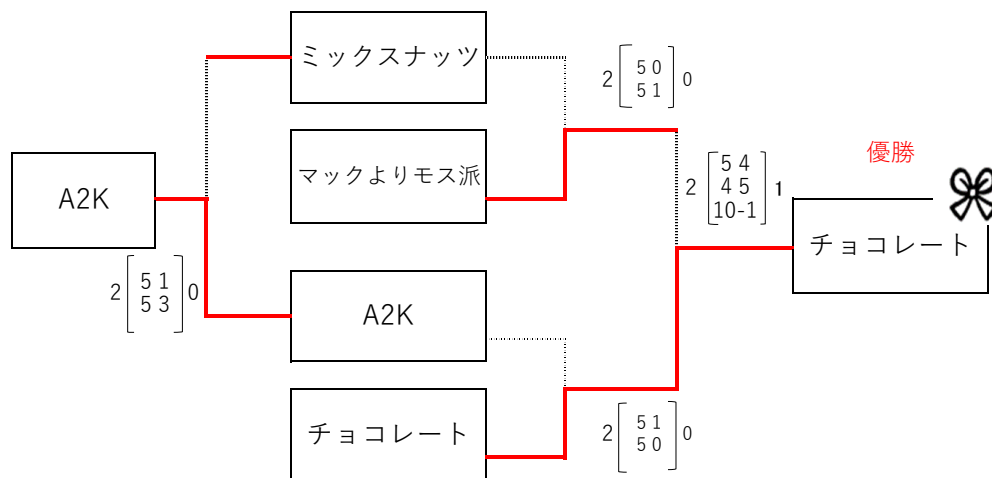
ミックスナッツ

2 $\begin{bmatrix} 5\ 0 \\ 5\ 1 \end{bmatrix}$ 0

優勝

マックよりモス派

2 $\begin{bmatrix} 5\ 4 \\ 4\ 5 \\ 10\text{-}1 \end{bmatrix}$ 1

A2K

チョコレート

2 $\begin{bmatrix} 5\ 1 \\ 5\ 3 \end{bmatrix}$ 0

A2K

チョコレート

2 $\begin{bmatrix} 5\ 1 \\ 5\ 0 \end{bmatrix}$ 0